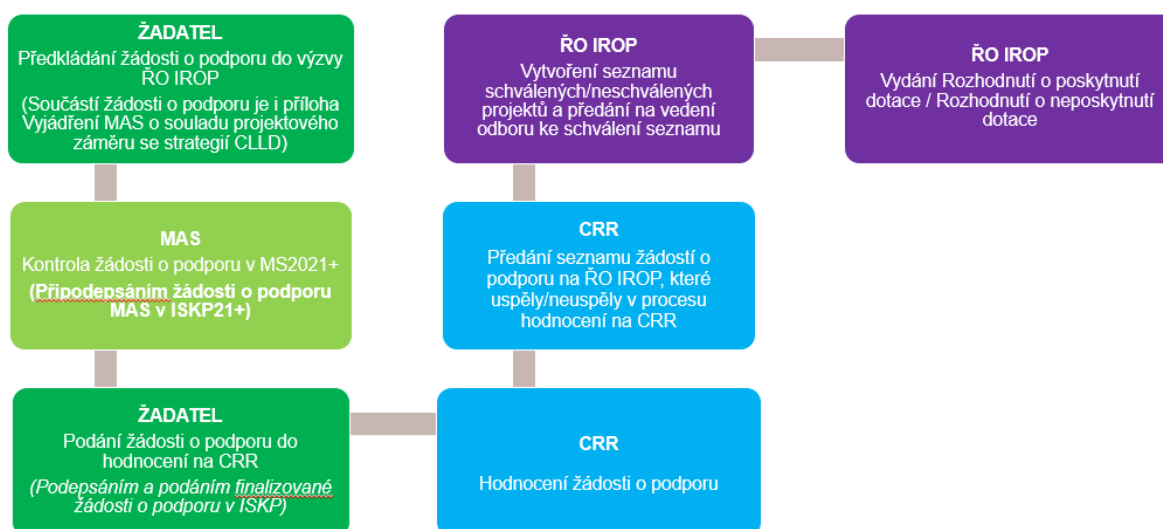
ŽADATEL
Předkládání žádosti o podporu do výzvy ŘO IROP
(Součástí žádosti o podporu je i příloha Vyjádření MAS o souladu projektového záměru se strategií CLLD)

MAS
Kontrola žádosti o podporu v MS2021+
(Připodepsáním žádosti o podporu MAS v ISKP21+)

ŽADATEL
Podání žádosti o podporu do hodnocení na CRR
(Podepsáním a podáním finalizované žádosti o podporu v ISKP)

CRR
Hodnocení žádosti o podporu

CRR
Předání seznamu žádostí o podporu na ŘO IROP, které uspěly/neuspěly v procesu hodnocení na CRR

ŘO IROP
Vytvoření seznamu schválených/neschválených projektů a předání na vedení odboru ke schválení seznamu

ŘO IROP
Vydání Rozhodnutí o poskytnutí dotace / Rozhodnutí o neposkytnutí dotace